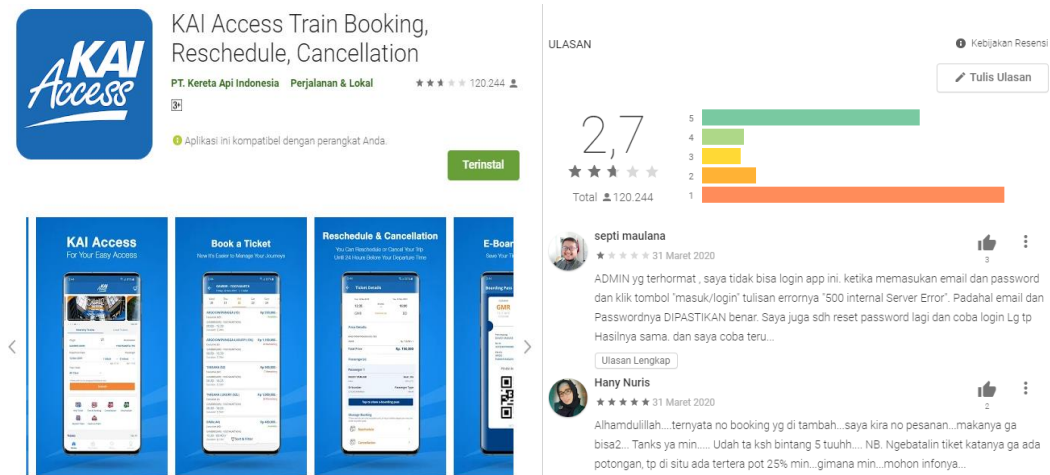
KAI Access

KAI Access Train Booking, Reschedule, Cancellation

PT. Kereta Api Indonesia Perjalanan & Lokal 120.244

3+

Aplikasi ini kompatibel dengan perangkat Anda.

Terinstal

KAI Access
For Your Easy Access

Book a Ticket
Now it's Easier to Manage Your Journeys

Reschedule & Cancellation
You Can Reschedule or Cancel Your Trip Until 24 Hours Before Your Departure Time

E-Boar
Save Your T

ULASAN

Kebijakan Resensi

Tulis Ulasan

2,7

Total 120.244

5
4
3
2
1

septi maulana
31 Maret 2020
3

ADMIN yg terhormat , saya tidak bisa login app ini. ketika memasukan email dan password dan klik tombol "masuk/login" tulisan errornya "500 internal Server Error". Padahal email dan Passwordnya DIPASTIKAN benar. Saya juga sdh reset password lagi dan coba login Lg tp Hasilnya sama. dan saya coba teru...

Ulasan Lengkap

Hany Nuris
31 Maret 2020
2

Alhamdulillah.....ternyata no booking yg di tambah...saya kira no pesanan...makanya ga bisa2... Tanks ya min..... Udah ta ksh bintang 5 tuuhh.... NB. Ngebatalin tiket katanya ga ada potongan, tp di situ ada tertera pot 25% min...gimana min...mohon infonya...